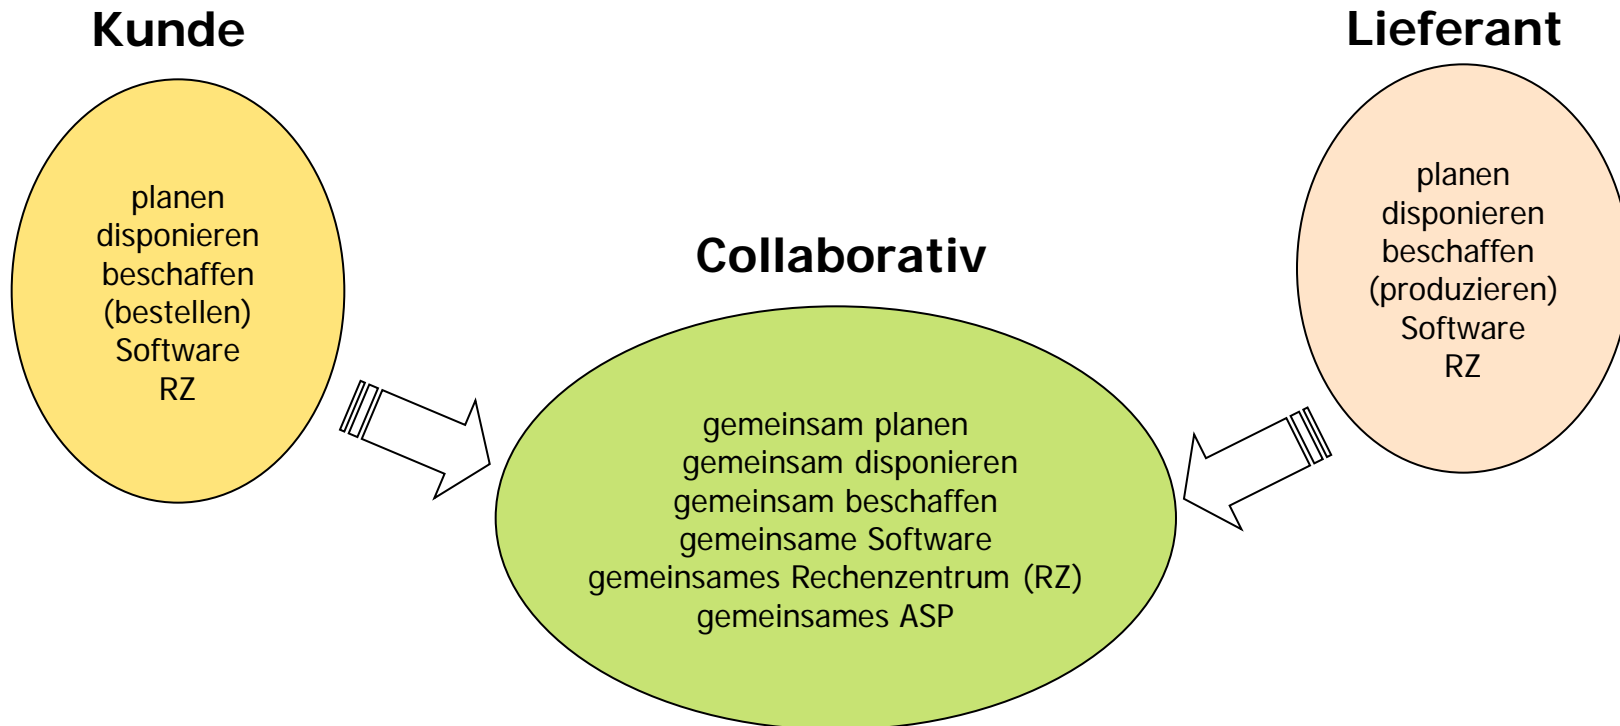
Kunde

planen
disponieren
beschaffen
(bestellen)
Software
RZ

Collaborativ

gemeinsam planen
gemeinsam disponieren
gemeinsam beschaffen
gemeinsame Software
gemeinsames Rechenzentrum (RZ)
gemeinsames ASP

Lieferant

planen
disponieren
beschaffen
(produzieren)
Software
RZ